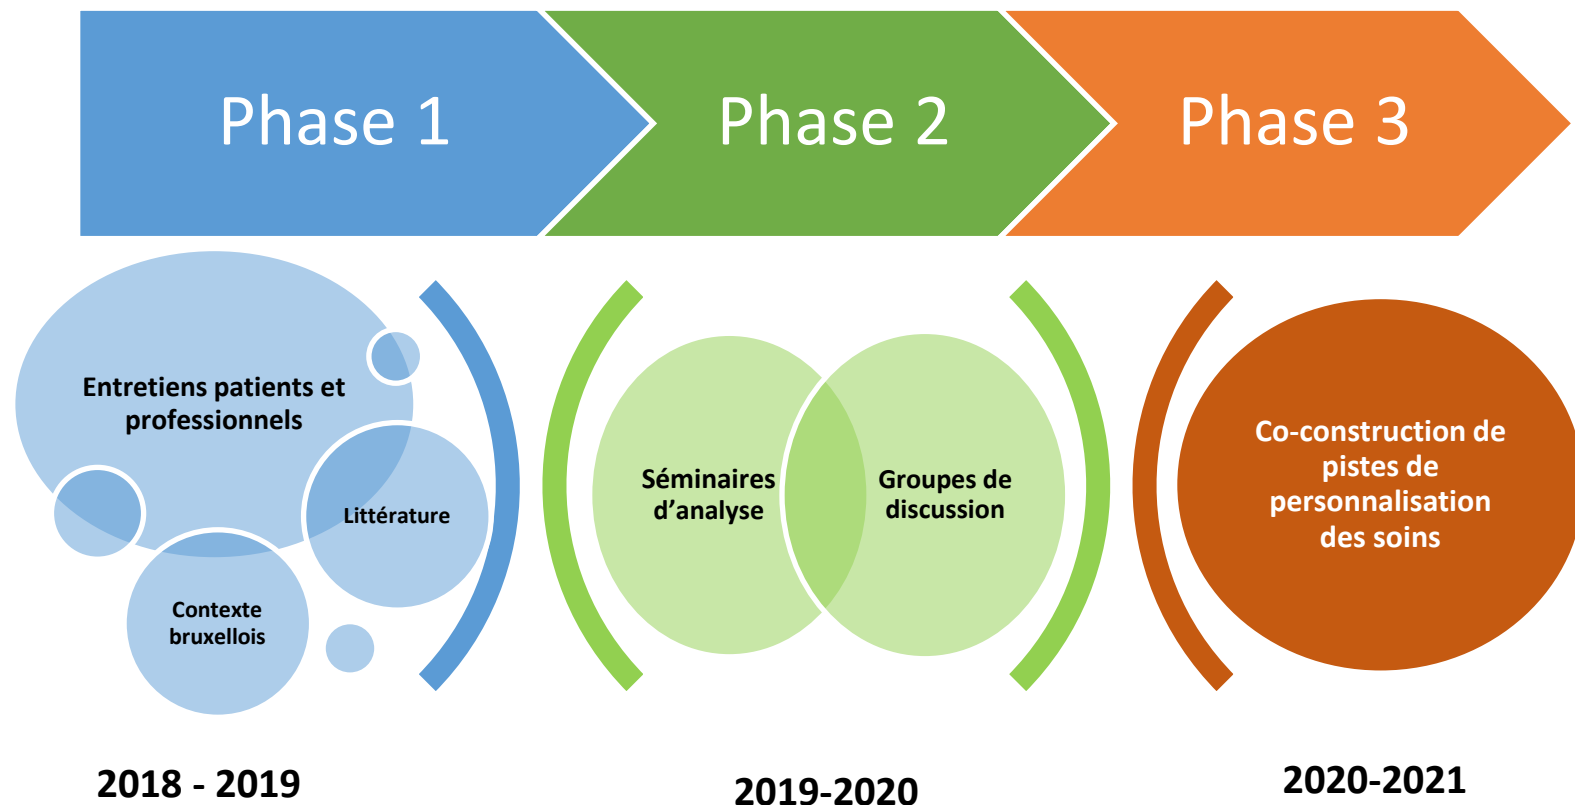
Phase 1

Phase 2

Phase 3

Entretiens patients et professionnels

Littérature

Contexte bruxellois

Séminaires d'analyse

Groupes de discussion

Co-construction de pistes de personnalisation des soins

2018 - 2019

2019-2020

2020-2021